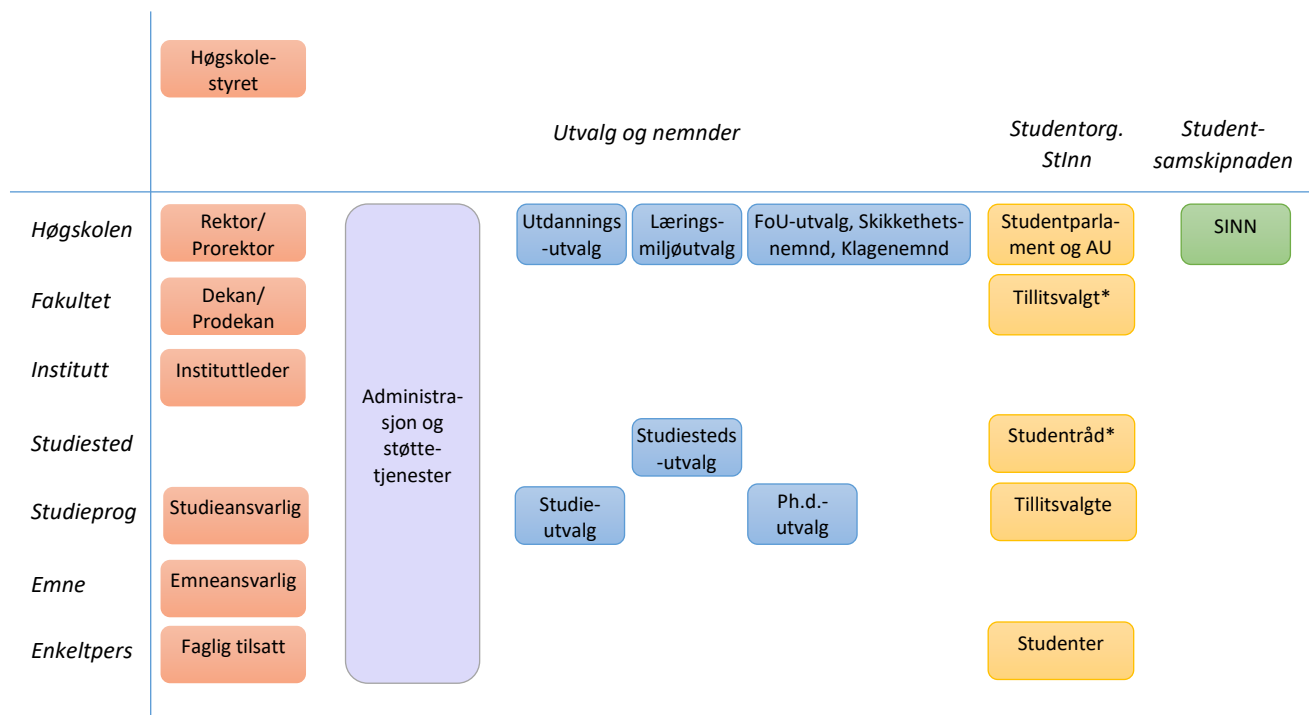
Høgskolestyret

Utvalg og nemnder

Studentorg. StInn

Studentsamskipnaden

Høgskolen

Rektor/ Prorektor

Utdannings-utvalg

Læringsmiljøutvalg

FoU-utvalg, Skikkethetsnemnd, Klagenemnd

Studentparlament og AU

SINN

Fakultet

Dekan/ Prodekan

Tillitsvalgt*

Institutt

Instituttleder

Administrasjon og støttetjenester

Studiested

Studiesteds-utvalg

Studentråd*

Studieprog

Studieansvarlig

Studieutvalg

Ph.d.-utvalg

Tillitsvalgte

Emne

Emneansvarlig

Enkeltpers

Faglig tilsatt

Studenter